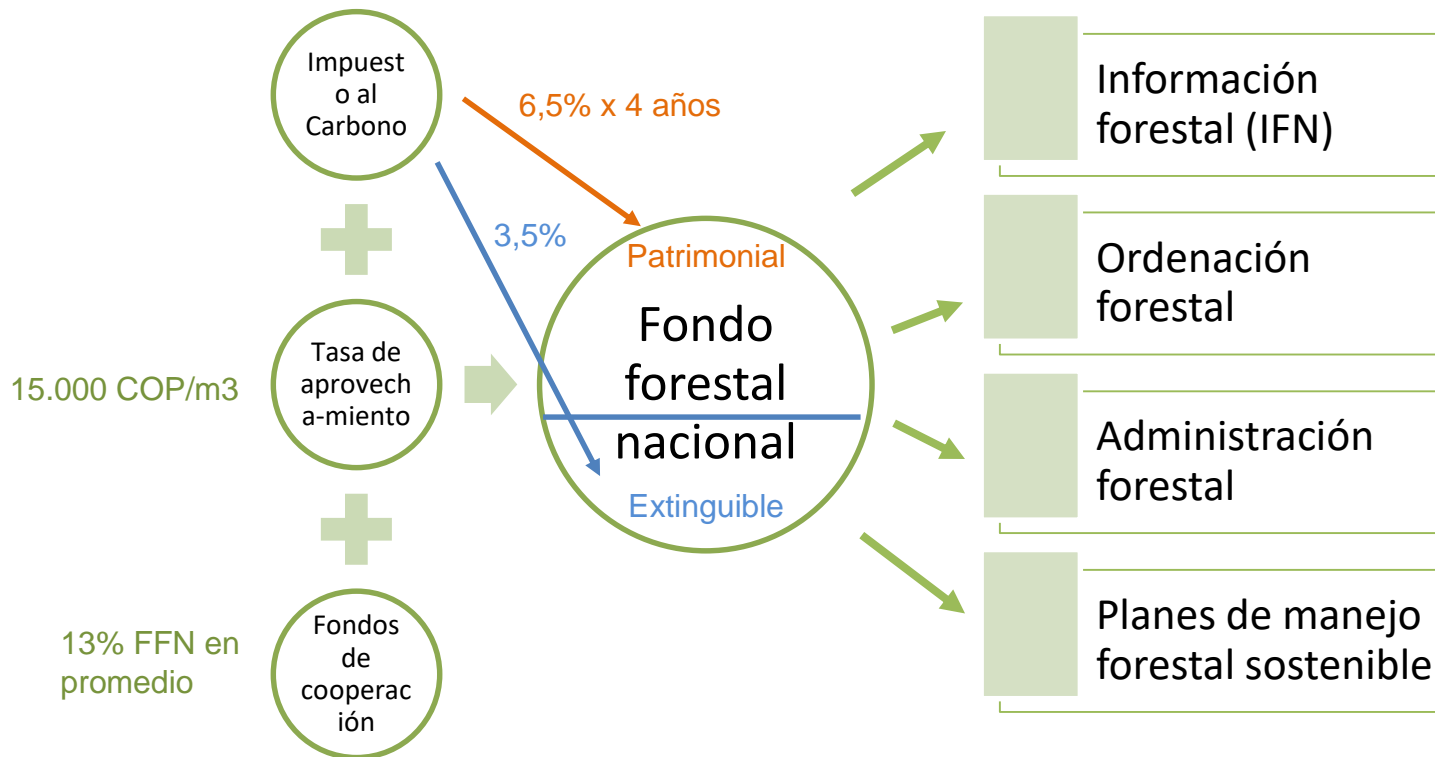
Impuesto al Carbono

6,5% x 4 años

3,5%

15.000 COP/m3

Tasa de aprovecha-miento

13% FFN en promedio

Fondos de cooperación

Patrimonial

Fondo forestal nacional

Extinguible

Información forestal (IFN)

Ordenación forestal

Administración forestal

Planes de manejo forestal sostenible